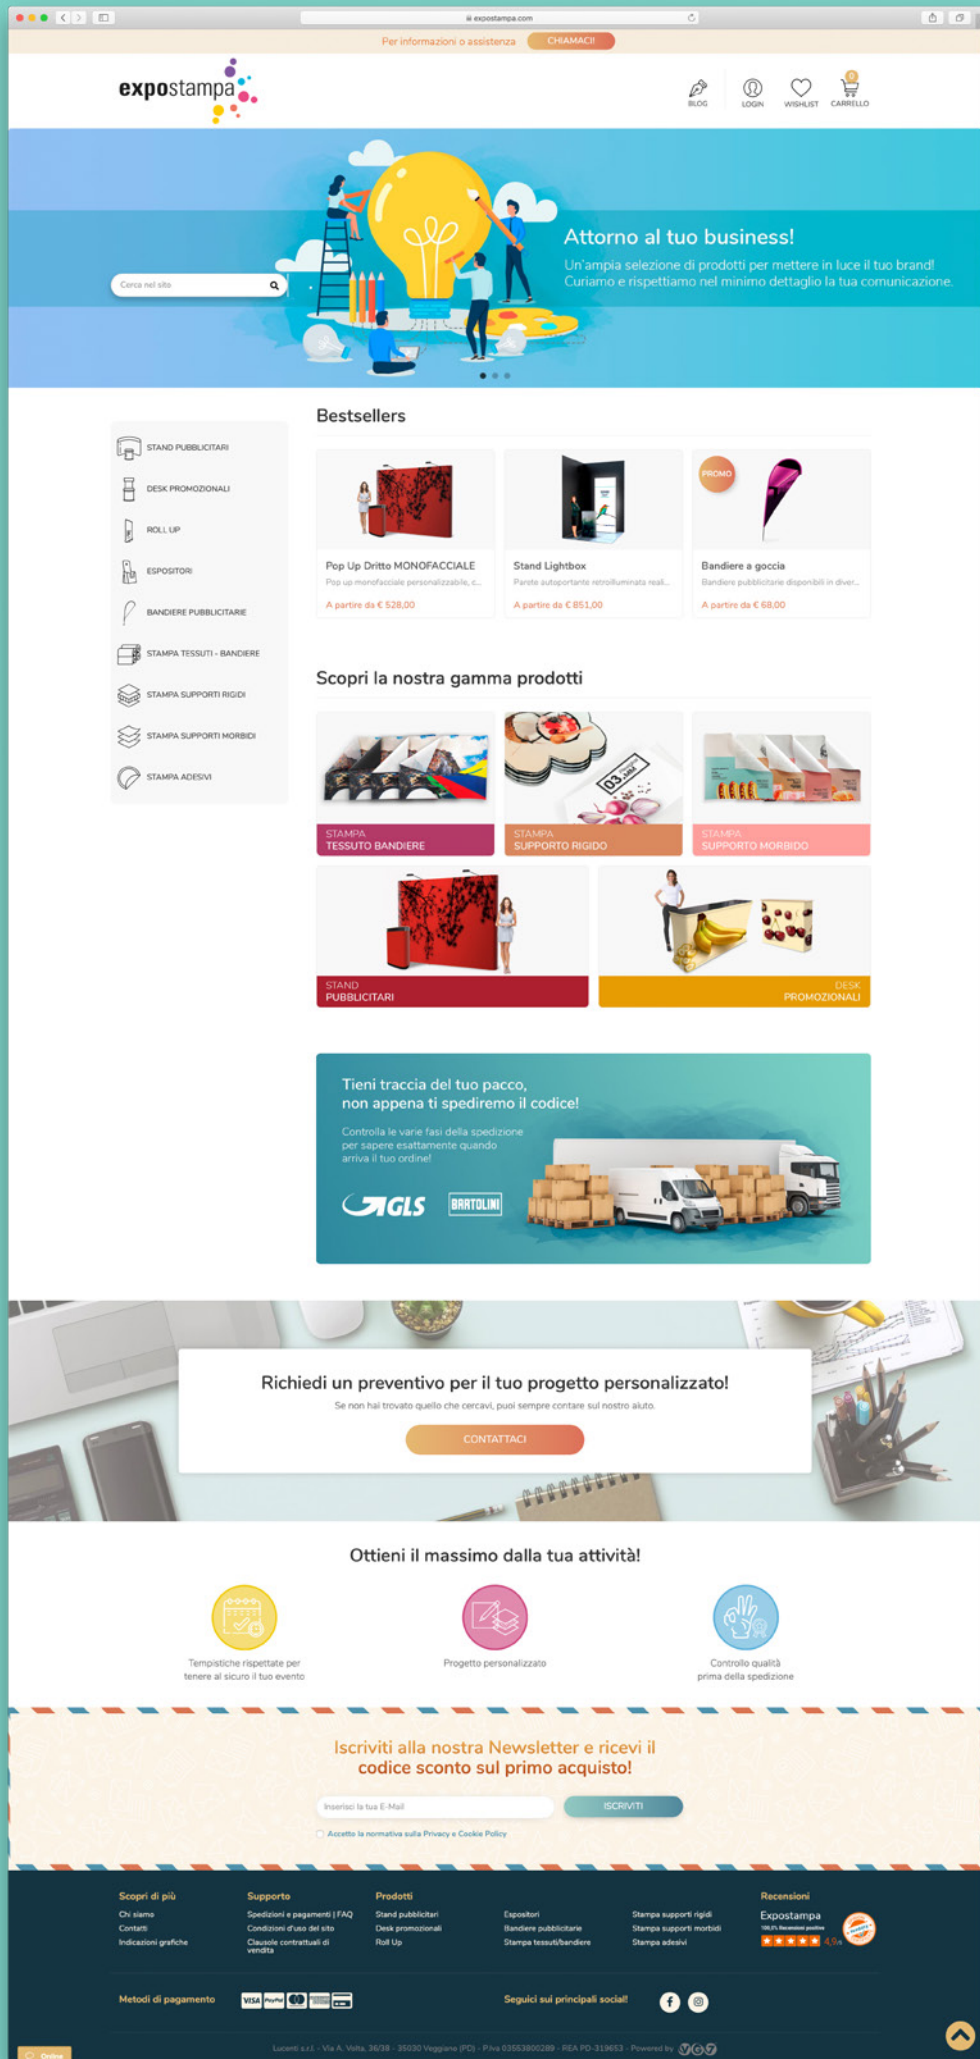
expostampa.com

Per informazioni o assistenza CHIAMACI

expostampa

BLOG LOGIN WISHLIST CARRELLO

Cerca nel sito

Attorno al tuo business!

Un'ampia selezione di prodotti per mettere in luce il tuo brand! Curiamo e rispettiamo nel minimo dettaglio la tua comunicazione.

STAND PUBBLICITARI
DESK PROMOZIONALI
ROLL UP
ESPOSITORI
BANDIERE PUBBLICITARIE
STAMPA TESSUTI - BANDIERE
STAMPA SUPPORTI RIGIDI
STAMPA SUPPORTI MORBIDI
STAMPA ADESIVI

Bestsellers

Pop Up Dritto MONOFACCIALE
Pop up monofacciale personalizzabile, c...
A partire da € 528,00

Stand Lightbox
Parete autoportante retroilluminata reali...
A partire da € 851,00

PROMO
Bandiere a goccia
Bandiere pubblicitarie disponibili in diver...
A partire da € 68,00

Scopri la nostra gamma prodotti

STAMPA TESSUTO BANDIERE
STAMPA SUPPORTO RIGIDO
STAMPA SUPPORTO MORBIDO
STAND PUBBLICITARI
DESK PROMOZIONALI

Tieni traccia del tuo pacco, non appena ti spediremo il codice!

Controlla le varie fasi della spedizione per sapere esattamente quando arriva il tuo ordine!

GLS BARTOLINI

Richiedi un preventivo per il tuo progetto personalizzato!

Se non hai trovato quello che cercavi, puoi sempre contare sul nostro aiuto.

CONTATTACI

Ottieni il massimo dalla tua attività!

Tempistiche rispettate per tenere al sicuro il tuo evento

Progetto personalizzato

Controllo qualità prima della spedizione

Iscriviti alla nostra Newsletter e ricevi il codice sconto sul primo acquisto!

Inserisci la tua E-Mail
ISCRIVITI

Accetto la normativa sulla Privacy e Cookie Policy

Scopri di più
Chi siamo
Contatti
Indicazioni grafiche

Supporto
Spedizioni e pagamenti | FAQ
Condizioni d'uso del sito
Clausole contrattuali di vendita

Prodotti
Stand pubblicitari
Desk promozionali
Roll Up

Espositori
Bandiere pubblicitarie
Stampa tessuti/bandiere

Stampa supporti rigidi
Stampa supporti morbidi
Stampa adesivi

Recensioni
Expostampa
4,9

Metodi di pagamento

Seguici sui principali social!

Lucenti s.r.l. - Via A. Volta, 36/38 - 35030 Veggiano (PD) - P.iva 03553900289 - REA PD-319653 - Powered by

Online